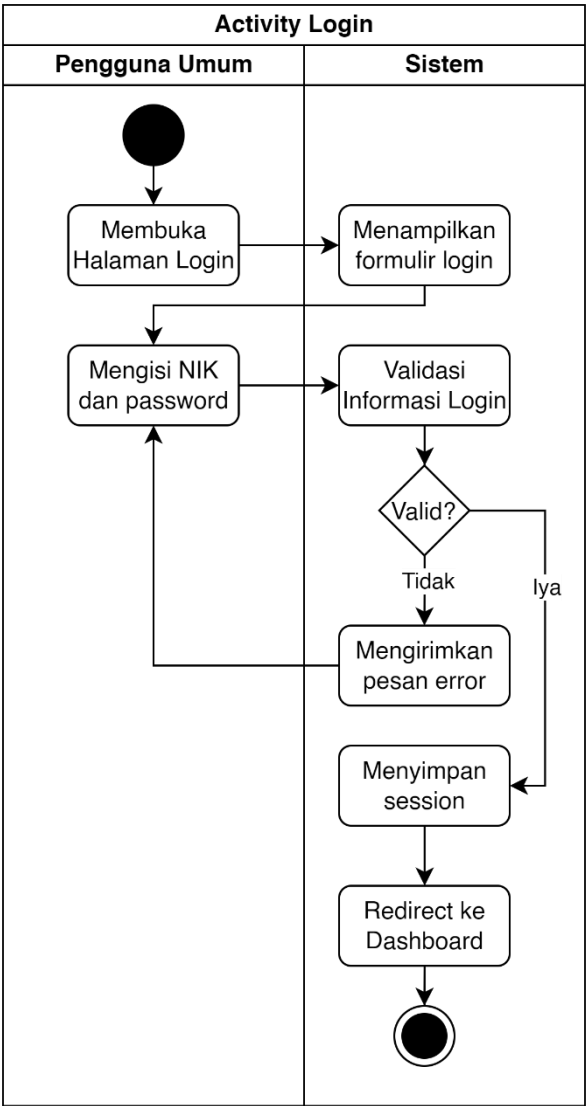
Activity Login

Pengguna Umum

Sistem

Membuka Halaman Login

Menampilkan formulir login

Mengisi NIK dan password

Validasi Informasi Login

Valid?

Tidak

Iya

Mengirimkan pesan error

Menyimpan session

Redirect ke Dashboard